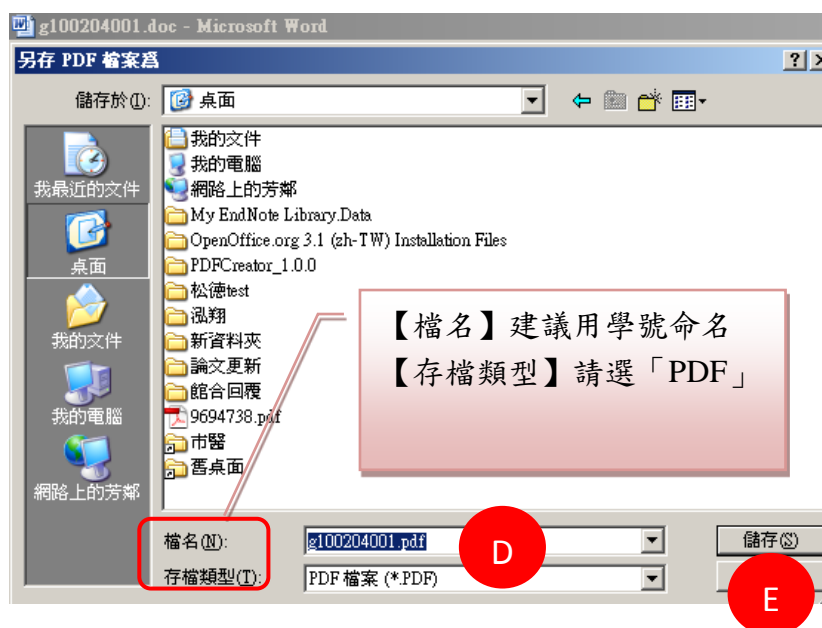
g100204001.doc - Microsoft Word

另存 PDF 檔案爲

?

儲存於(I): 桌面

我最近的文件

桌面

我的文件

我的電腦

網路上的芳鄰

我的文件
我的電腦
網路上的芳鄰
My EndNote Library.Data
OpenOffice.org 3.1 (zh-TW) Installation Files
PDFCreator_1.0.0
松德test
泓翔
新資料夾
論文更新
館合回覆
9694738.pdf
市醫
舊桌面

【檔名】建議用學號命名
【存檔類型】請選「PDF」

檔名(N): g100204001.pdf

存檔類型(T): PDF 檔案 (*.PDF)

D

儲存(S)

E